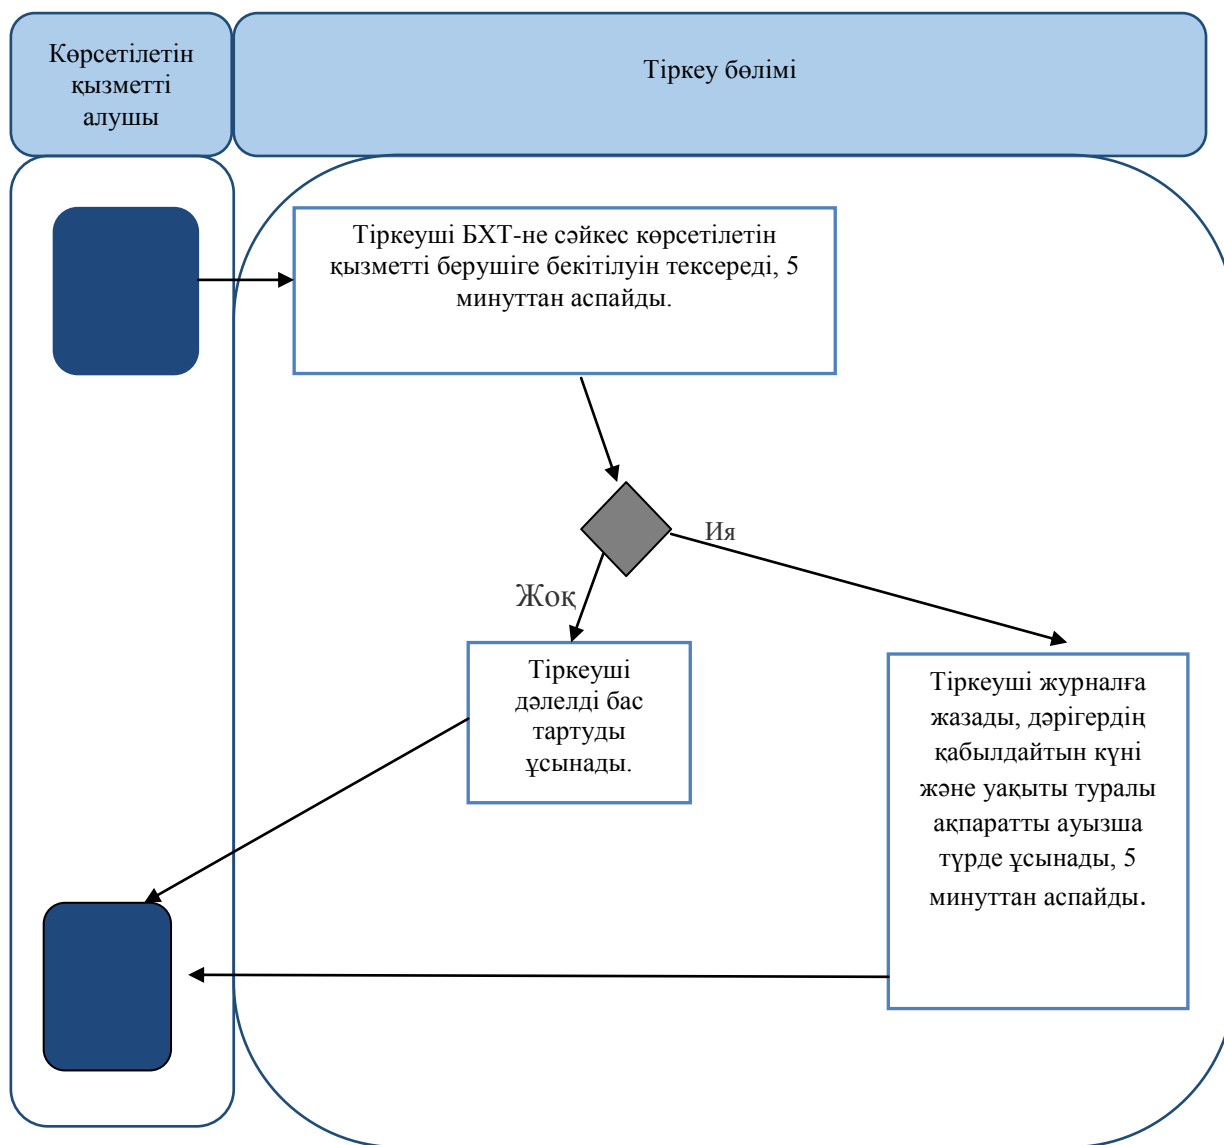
Көрсетілетін қызметті алушы

Тіркеу бөлімі

Тіркеуші БХТ-не сәйкес көрсетілетін қызметті берушіге бекітілуін тексереді, 5 минуттан аспайды.

Иә

Жоқ

Тіркеуші дәлелді бас тартуды ұсынады.

Тіркеуші журналға жазады, дәрігердің қабылдайтын күні және уақыты туралы ақпаратты ауызша түрде ұсынады, 5 минуттан аспайды.